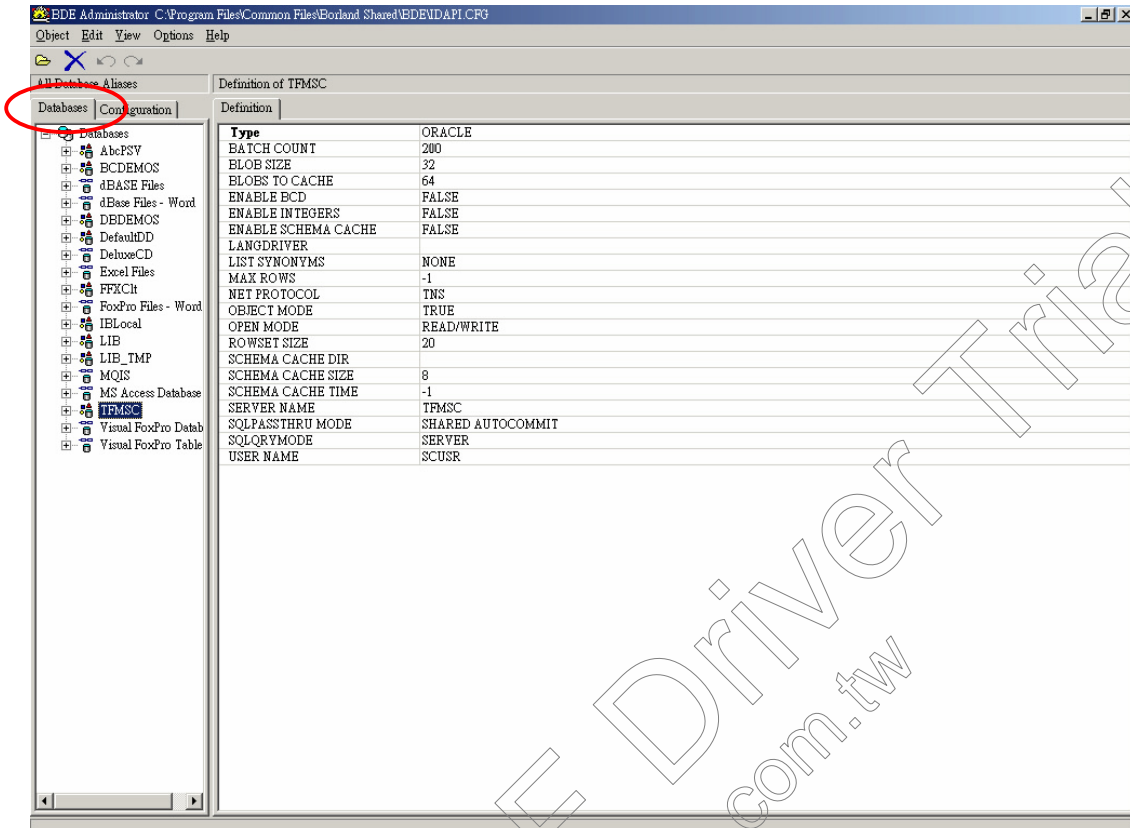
BDE Administrator C:\Program Files\Common Files\Borland Shared\BDE\IDAPI.CFG

Object Edit View Options Help

All Database Aliases

Definition of TFMSC

Databases Configuration

Definition

Databases
AbcPSV
BCDEMOS
dBASE Files
dBase Files - Word
DBDEMOS
DefaultDD
DeluxeCD
Excel Files
FFXClt
FoxPro Files - Word
IBLocal
LIB
LIB_TMP
MQIS
MS Access Database
TFMSC
Visual FoxPro Datab
Visual FoxPro Table

| Type | ORACLE |
|---|---|
| BATCH COUNT | 200 |
| BLOB SIZE | 32 |
| BLOBS TO CACHE | 64 |
| ENABLE BCD | FALSE |
| ENABLE INTEGERS | FALSE |
| ENABLE SCHEMA CACHE | FALSE |
| LANGDRIVER | |
| LIST SYNONYMS | NONE |
| MAX ROWS | -1 |
| NET PROTOCOL | TNS |
| OBJECT MODE | TRUE |
| OPEN MODE | READ/WRITE |
| ROWSET SIZE | 20 |
| SCHEMA CACHE DIR | |
| SCHEMA CACHE SIZE | 8 |
| SCHEMA CACHE TIME | -1 |
| SERVER NAME | TFMSC |
| SQLPASSTHRU MODE | SHARED AUTOCOMMIT |
| SQLQRYMODE | SERVER |
| USER NAME | SCUSR |

E Driver Trial
com.tw